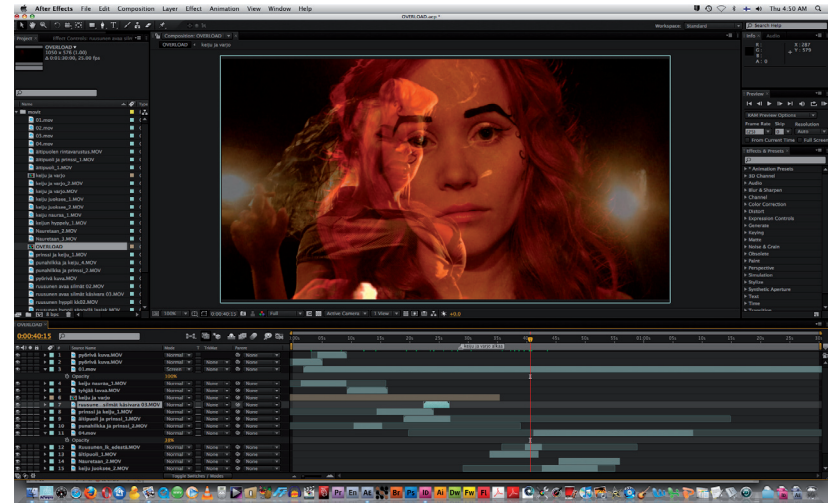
After Effects File Edit Composition Layer Effect Animation View Window Help

Thu 4:50 AM

OVERLOAD.aep*

Workspace: Standard

Search Help

Project

Effect Controls: ruusunen avaa silm

Composition: OVERLOAD

OVERLOAD

keiju ja varjo

OVERLOAD ▾
1050 x 576 (1.00)
Δ 0;03;00;00, 29.97 fps

Info

Audio

R :
G :
B :
A : 0

X : 287
Y : 576

Name

movit

01.mov
02.mov
03.mov
04.mov
ahdasluen nimannauksa.MOV
älitpuoli ja prinssi_1.MOV
älitpuoli_1.MOV
keiju ja varjo
keiju ja keiju_2.MOV
keiju ja varjo.MOV
keiju juoksee_1.MOV
keiju juoksee_2.MOV
keiju nauraa_1.MOV
keijun hyppely_1.MOV
Nauratuan_1.MOV
Nauratuan_2.MOV
OVERLOAD
prinssi ja keiju_1.MOV
pumpkiflikka ja keiju_4.MOV
pumpkiflikka ja prinssi_2.MOV
pyörivä kuva.MOV
ruusunen avaa silmät 02.MOV
ruusunen avaa silmät käsivara 03.MOV
ruusunen hyppii kk02.MOV

8 bpc

Preview

RAM Preview Options
Frame Rate Skip Resolution
(29.97) 0 Auto
From Current Time Full Screen

Effects & Presets

* Animation Presets
3D Channel
Audio
Blur & Sharpen
Channel
Color Correction
Distort
Expression Controls
Generate
Keying
Matte
Noise & Grain
Obsolete
Paint
Perspective
Simulation
Stylize
Synthetic Aperture
Text
Time
Transition

100%

0:00:40:15

Full

Active Camera

1 View

+0.0

OVERLOAD

0:00:40:15

Source Name

Mode

T TrkMat

Parent

1 pyörivä kuva.MOV
2 pyörivä kuva.MOV
3 01.mov
Opacity
4 keiju nauraa_1.MOV
5 tyttö kuva.MOV
6 keiju ja varjo
7 ruusunen_silmät käsivara 03.MOV
8 prinssi ja keiju_1.MOV
9 älitpuoli ja prinssi_1.MOV
10 pumpkiflikka ja prinssi_2.MOV
11 04.mov
Opacity
12 ruusunen_lk_adasti.MOV
13 älitpuoli_1.MOV
14 Nauratuan_2.MOV
15 keiju juoksee_2.MOV

Normal
Screen
None

100%
28%

keiju ja varjo kk

Toggle Switches / Modes